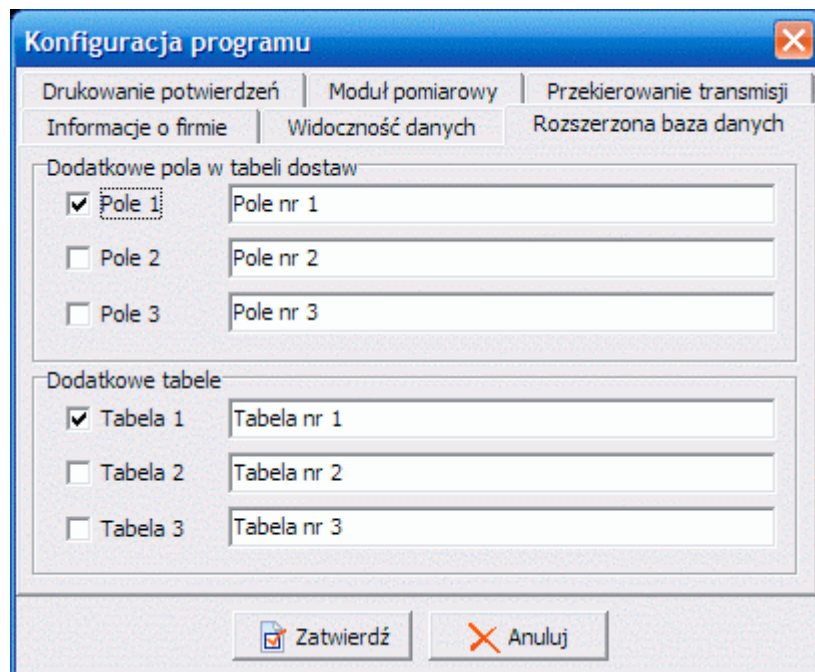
Konfiguracja programu

Drukowanie potwierdzeń | Moduł pomiarowy | Przekierowanie transmisji

Informacje o firmie | Widoczność danych | Rozszerzona baza danych

Dodatkowe pola w tabeli dostaw

☑ Pole 1 Pole nr 1

☐ Pole 2 Pole nr 2

☐ Pole 3 Pole nr 3

Dodatkowe tabele

☑ Tabela 1 Tabela nr 1

☐ Tabela 2 Tabela nr 2

☐ Tabela 3 Tabela nr 3

Zatwierdź

Anuluj